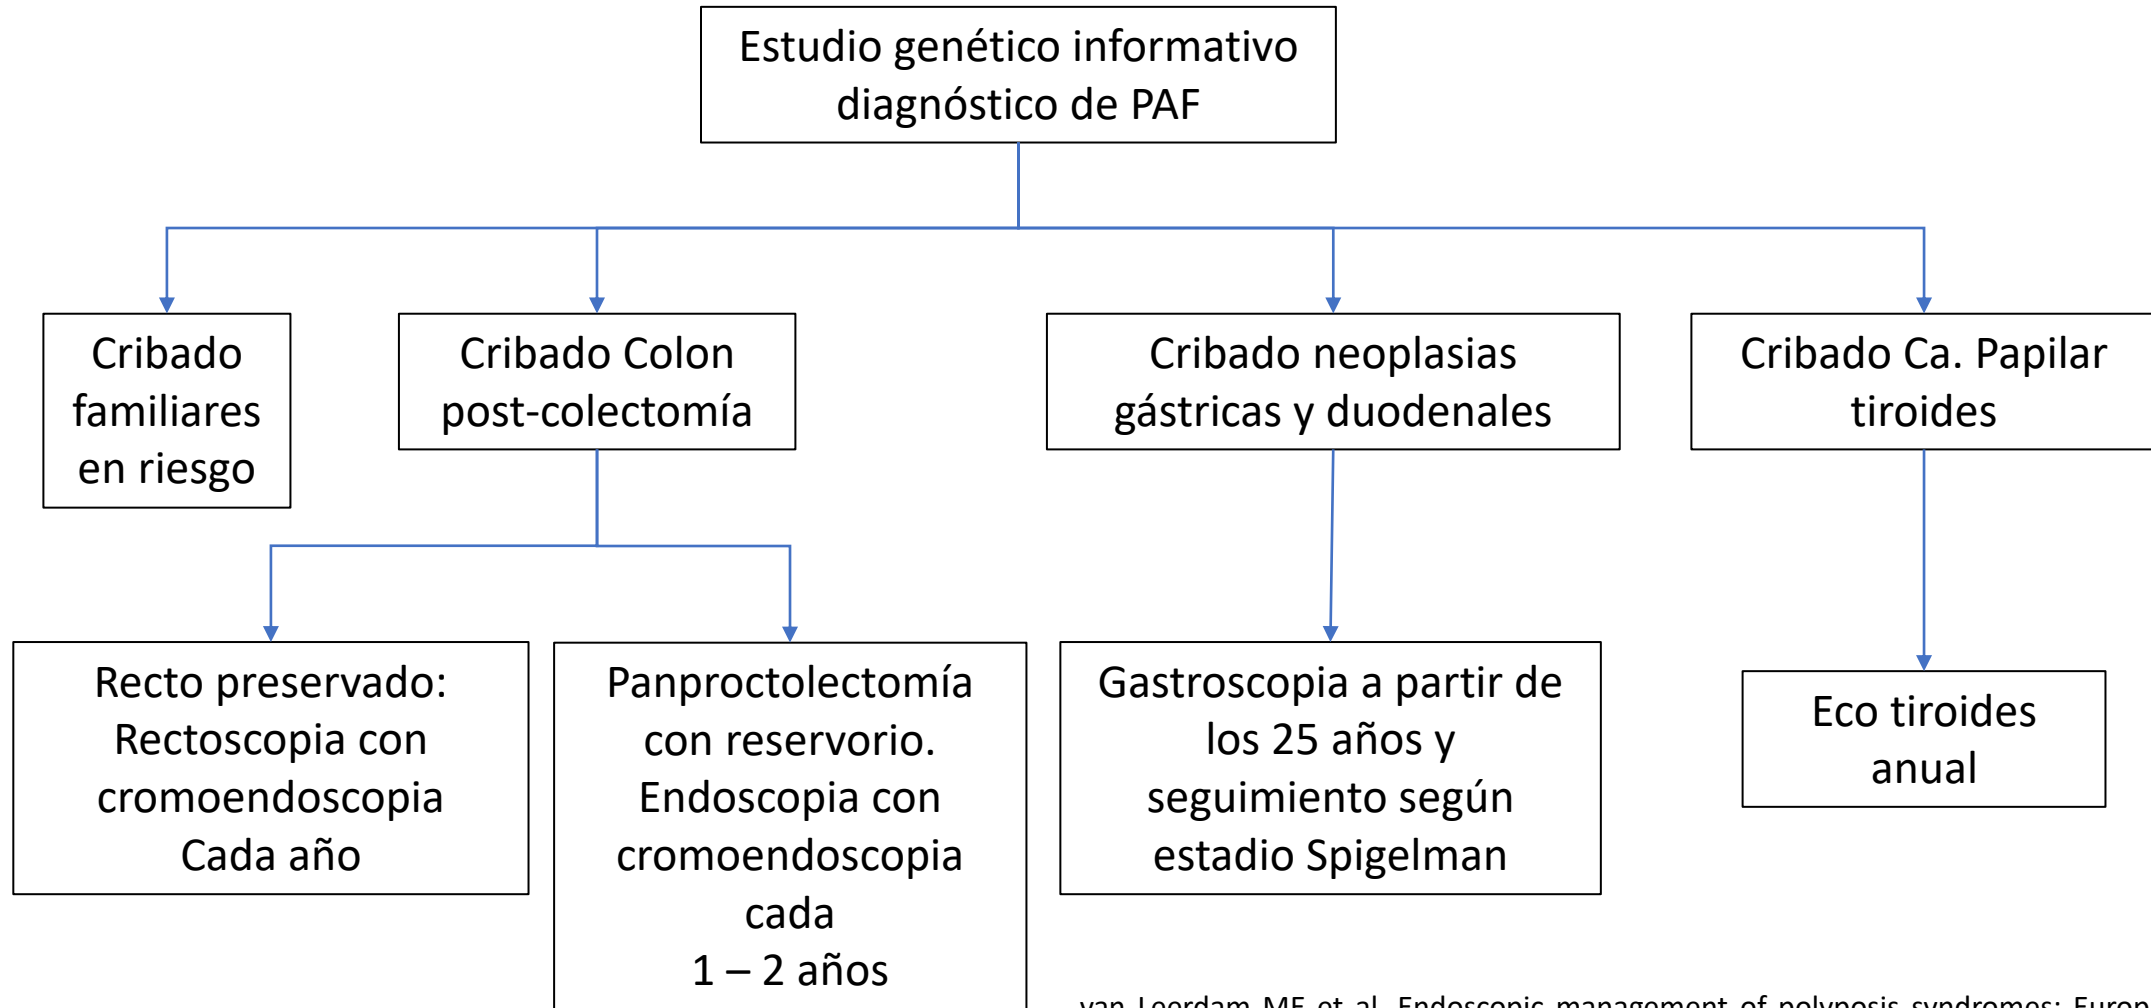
Estudio genético informativo diagnóstico de PAF

Cribado familiares en riesgo

Cribado Colon post-colectomía

Cribado neoplasias gástricas y duodenales

Cribado Ca. Papilar tiroides

Recto preservado: Rectoscopia con cromoendoscopia Cada año

Panproctolectomía con reservorio. Endoscopia con cromoendoscopia cada 1 – 2 años

Gastroscopia a partir de los 25 años y seguimiento según estadio Spigelman

Eco tiroides anual

van Leerdam ME et al. Endoscopic management of polyposis syndromes: Europ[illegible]